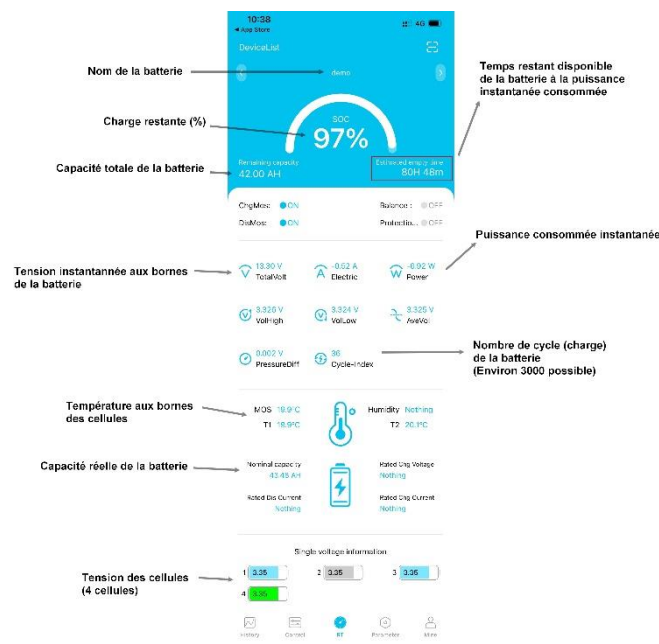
10:38
◂ App Store
4G

DeviceList

Nom de la batterie

demo

Temps restant disponible de la batterie à la puissance instantanée consommée

Charge restante (%)

SOC
97%

Capacité totale de la batterie

Remaining capacity
42.00 AH

Estimated empty time
80H 48m

ChgMos: ON
DisMos: ON
Balance: OFF
Protection: OFF

Puissance consommée instantanée

Tension instantannée aux bornes de la batterie

13.30 V
TotalVolt
-0.62 A
Electric
-8.92 W
Power

3.326 V
VolHigh
3.324 V
VolLow
3.325 V
AveVol

0.002 V
PressureDiff
36
Cycle-Index

Nombre de cycle (charge) de la batterie
(Environ 3000 possible)

Température aux bornes des cellules

MOS 19.9°C
T1 18.9°C
Humidity Nothing
T2 20.1°C

Capacité réelle de la batterie

Nominal capacity
43.45 AH
Rated Dis Current
Nothing
Rated Chg Voltage
Nothing
Rated Chg Current
Nothing

Single voltage information

Tension des cellules
(4 cellules)

1 3.35
2 3.35
3 3.35
4 3.35

History
Control
BT
Parameter
More